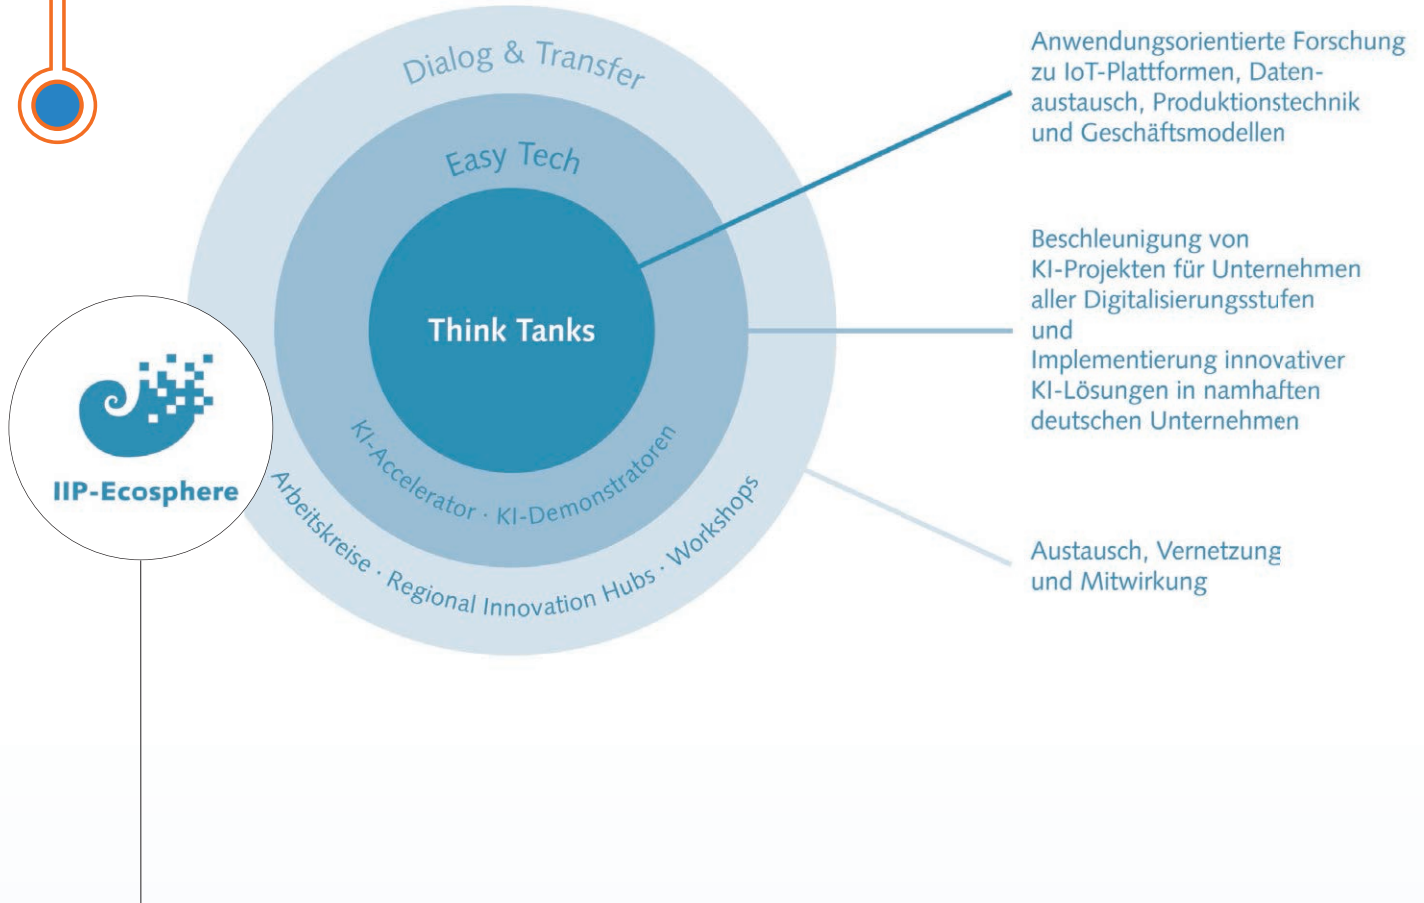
IIP-Ecosphere

Dialog & Transfer

Easy Tech

Think Tanks

KI-Accelerator · KI-Demonstratoren

Arbeitskreise · Regional Innovation Hubs · Workshops

Anwendungsorientierte Forschung zu IoT-Plattformen, Datenaustausch, Produktionstechnik und Geschäftsmodellen

Beschleunigung von KI-Projekten für Unternehmen aller Digitalisierungsstufen und Implementierung innovativer KI-Lösungen in namhaften deutschen Unternehmen

Austausch, Vernetzung und Mitwirkung